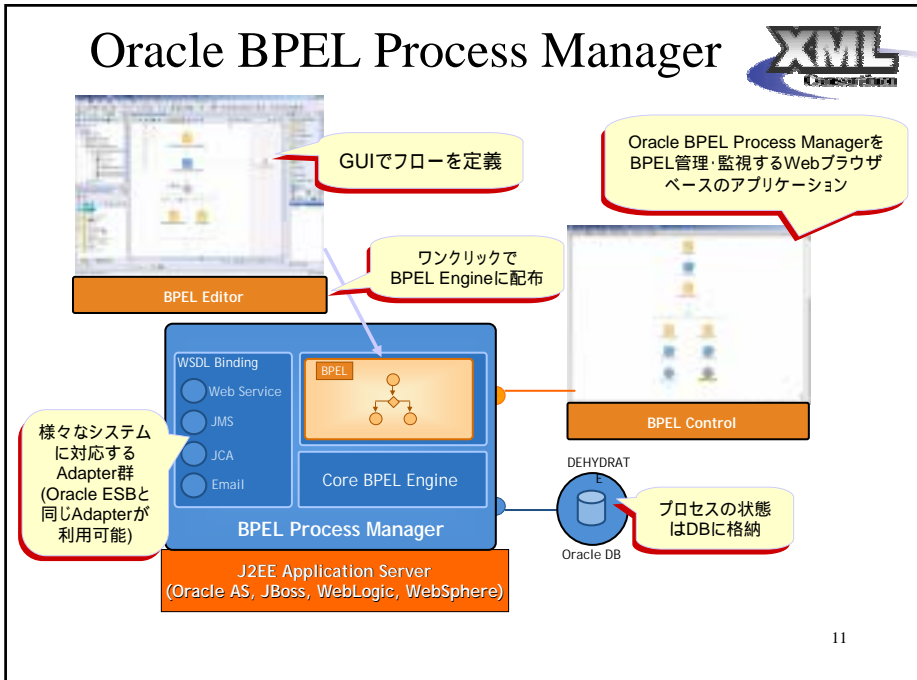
Oracle BPEL Process Manager

XML Consortium

GUIでフローを定義

Oracle BPEL Process Managerを BPEL管理･監視するWebブラウザベースのアプリケーション

ワンクリックで BPEL Engineに配布

BPEL Editor

WSDL Binding

Web Service

JMS

JCA

Email

BPEL

Core BPEL Engine

BPEL Process Manager

BPEL Control

様々なシステムに対応するAdapter群 (Oracle ESBと同じAdapterが利用可能)

DEHYDRATE

Oracle DB

プロセスの状態はDBに格納

J2EE Application Server (Oracle AS, JBoss, WebLogic, WebSphere)

11